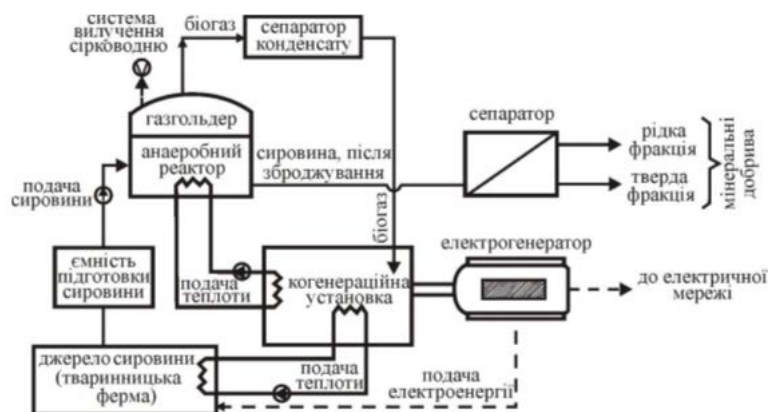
система вилучення сірководню

біогаз

сепаратор конденсату

газгольдер

анаеробний реактор

сировина, після зброджування

сепаратор

рідка фракція

тверда фракція

мінеральні добрива

подача сировини

біогаз

електрогенератор

ємність підготовки сировини

подача теплоти

когенераційна установка

до електричної мережі

джерело сировини (тваринницька ферма)

подача теплоти

подача електроенергії